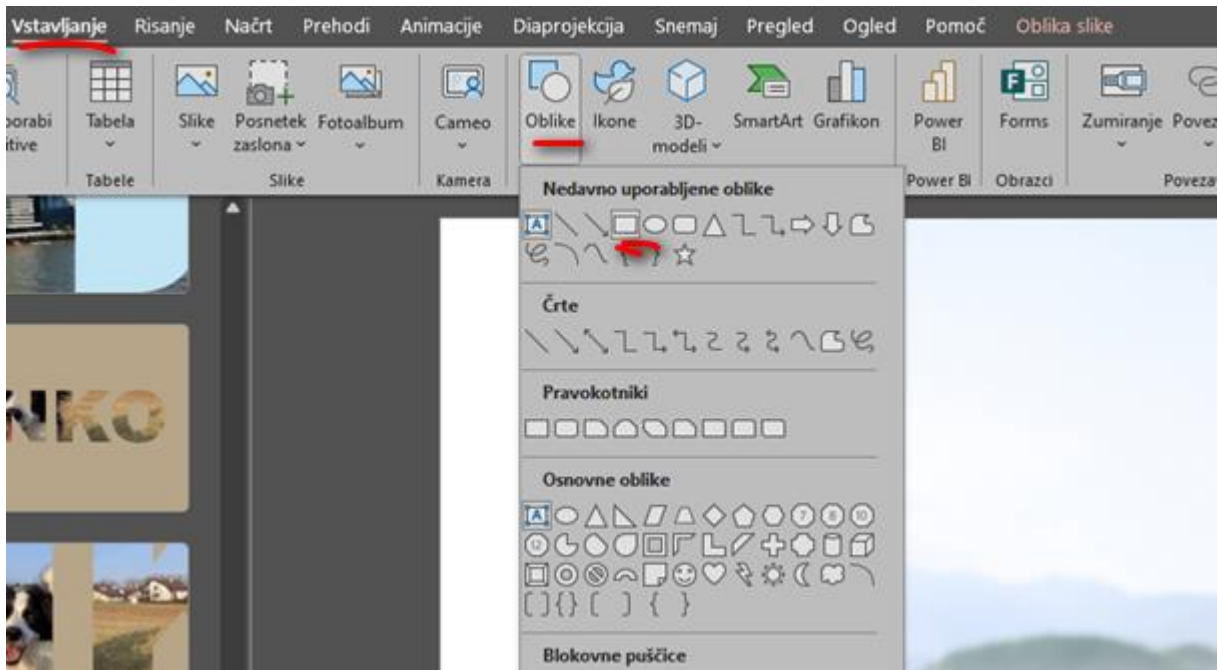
Vstavljanje Risanje Načrt Prehodi Animacije Diaprojekcija Snemaj Pregled Ogled Pomoč Oblika slike

oorabi itive Tabela Slike Posnetek zaslona Fotoalbum Cameo Oblike Ikone 3D-modeli SmartArt Grafikon Power BI Forms Zumiranje Povez

Tabele Slike Kamera Power BI Obrazci Poveza

Nedavno uporabljene oblike

Črte

Pravokotniki

Osnovne oblike

Blokovne puščice

NKO